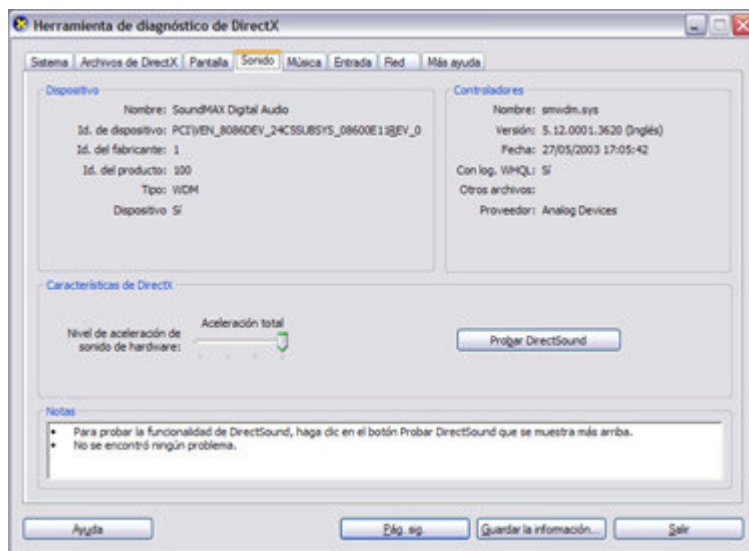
Herramienta de diagnóstico de DirectX

Sistema | Archivos de DirectX | Pantalla | Sonido | Música | Entrada | Red | Más ayuda

Dispositivo
Nombre: SoundMAX Digital Audio
Id. de dispositivo: PCI\VEN_8086DEV_24C5SUBSYS_08600E11REV_0
Id. del fabricante: 1
Id. del producto: 100
Tipo: WDM
Dispositivo Sí

Controladores
Nombre: smwdm.sys
Versión: 5.12.0001.3620 (Inglés)
Fecha: 27/05/2003 17:05:42
Con log. WHQL: Sí
Otros archivos:
Proveedor: Analog Devices

Características de DirectX
Nivel de aceleración de sonido de hardware:
Aceleración total
Probar DirectSound

Notas
• Para probar la funcionalidad de DirectSound, haga clic en el botón Probar DirectSound que se muestra más arriba.
• No se encontró ningún problema.

Ayuda | Pág. sig. | Guardar la información... | Salir